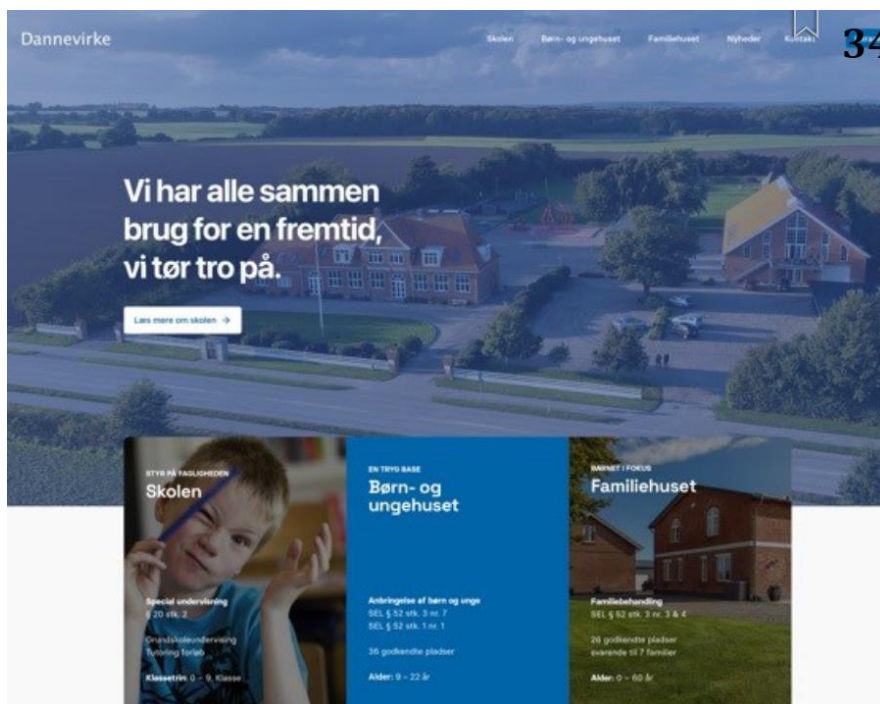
Dannevirke

Skolen Børn- og ungehuset Familiehuset Nyheder Kontakt

34

Vi har alle sammen brug for en fremtid, vi tør tro på.

Læs mere om skolen →

STYR PÅ FAGLIGHEDEN
Skolen

Special undervisning
§ 20 stk. 2

Grundskoleundervisning
Tutoring forløb

Klassetrin: 0 – 9. Klasse

EN TRYG BASE
Børn- og ungehuset

Anbringelse af børn og unge
SEL § 52 stk. 3 nr. 7
SEL § 52 stk. 1 nr. 1

36 godkendte pladser

Alder: 9 – 22 år

BARNET I FOKUS
Familiehuset

Familiebehandling
SEL § 52 stk. 3 nr. 3 & 4

26 godkendte pladser svarende til 7 familier

Alder: 0 – 60 år